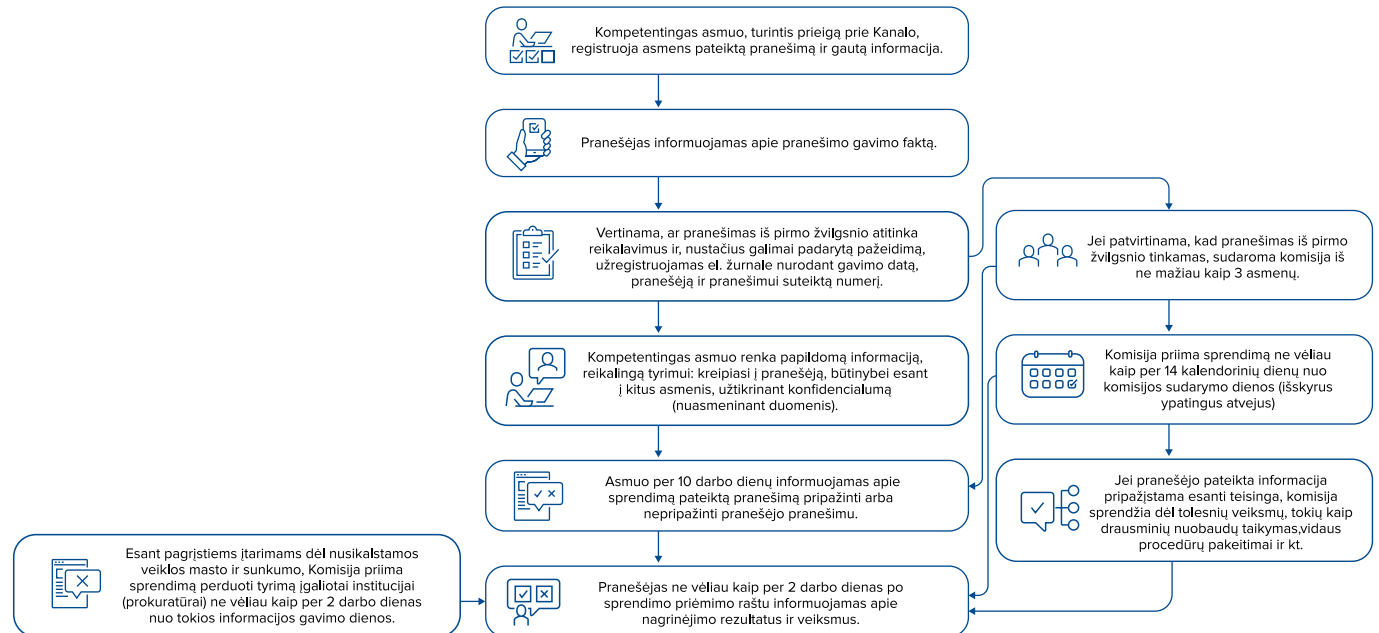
Kompetentingas asmuo, turintis prieigą prie Kanalo, registruoja asmens pateiktą pranešimą ir gautą informacija.

Pranešėjas informuojamas apie pranešimo gavimo faktą.

Vertinama, ar pranešimas iš pirmo žvilgsnio atitinka reikalavimus ir, nustačius galimai padarytą pažeidimą, užregistruojamas el. žurnale nurodant gavimo datą, pranešėją ir pranešimui suteiktą numerį.

Jei patvirtinama, kad pranešimas iš pirmo žvilgsnio tinkamas, sudaroma komisija iš ne mažiau kaip 3 asmenų.

Kompetentingas asmuo renka papildomą informaciją, reikalingą tyrimui: kreipiasi į pranešėją, būtinybei esant į kitus asmenis, užtikrinant konfidencialumą (nuasmeninant duomenis).

Komisija priima sprendimą ne vėliau kaip per 14 kalendorinių dienų nuo komisijos sudarymo dienos (išskyrus ypatingus atvejus)

Asmuo per 10 darbo dienų informuojamas apie sprendimą pateiktą pranešimą pripažinti arba nepripažinti pranešėjo pranešimu.

Jei pranešėjo pateikta informacija pripažįstama esanti teisinga, komisija sprendžia dėl tolesnių veiksmų, tokių kaip drausminių nuobaudų taikymas,vidaus procedūrų pakeitimai ir kt.

Esant pagrįstiems įtarimams dėl nusikalstamos veiklos masto ir sunkumo, Komisija priima sprendimą perduoti tyrimą įgaliotai institucijai (prokuratūrai) ne vėliau kaip per 2 darbo dienas nuo tokios informacijos gavimo dienos.

Pranešėjas ne vėliau kaip per 2 darbo dienas po sprendimo priėmimo raštu informuojamas apie nagrinėjimo rezultatus ir veiksmus.